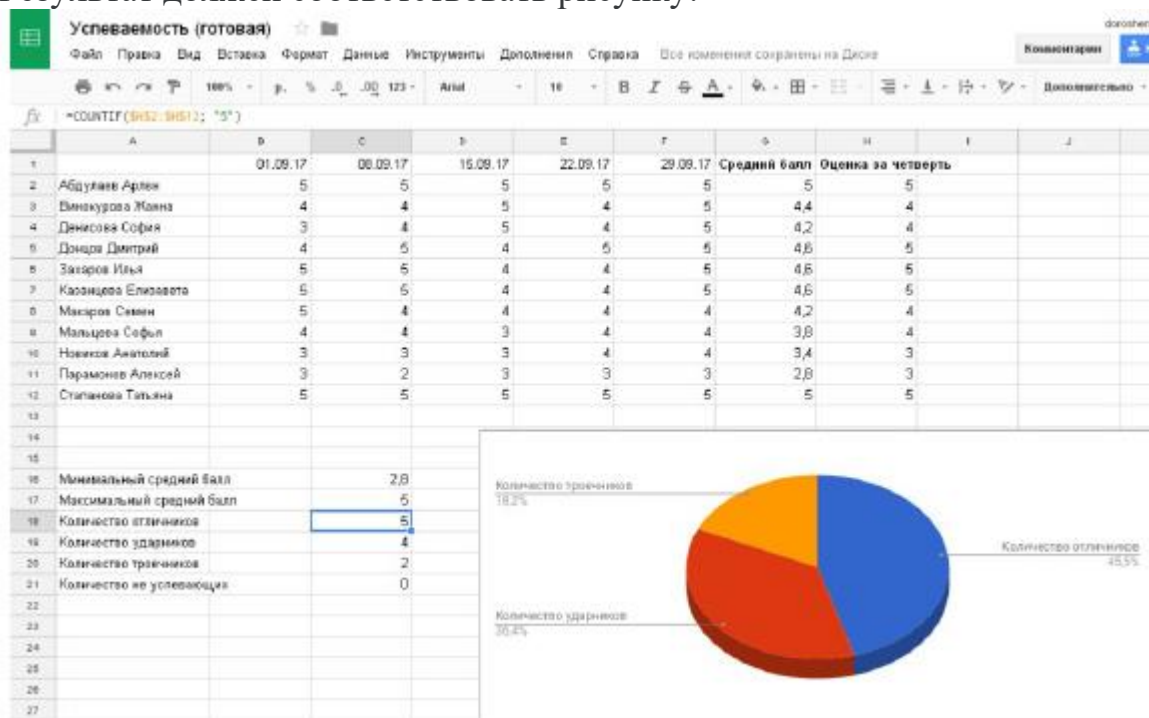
Успеваемость (готовая)

Файл Правка Вид Вставка Формат Данные Инструменты Дополнения Справка Все изменения сохранены на Диске

Комментарии

100% р. % .0 .00 123 Arial 10 B I Дополнительно

fx =COUNTIF($H$2:$H$12; "5")

| | A | B | C | D | E | F | G | H | I | J |
|---|---|---|---|---|---|---|---|---|---|---|
| 1 | | 01.09.17 | 08.09.17 | 15.09.17 | 22.09.17 | 29.09.17 | Средний балл | Оценка за четверть | | |
| 2 | Абдулаев Арлен | 5 | 5 | 5 | 5 | 5 | 5 | 5 | | |
| 3 | Винокурова Жанна | 4 | 4 | 5 | 4 | 5 | 4,4 | 4 | | |
| 4 | Денисова София | 3 | 4 | 5 | 4 | 5 | 4,2 | 4 | | |
| 5 | Донцов Дмитрий | 4 | 5 | 4 | 5 | 5 | 4,6 | 5 | | |
| 6 | Захаров Илья | 5 | 5 | 4 | 4 | 5 | 4,6 | 5 | | |
| 7 | Казанцева Елизавета | 5 | 5 | 4 | 4 | 5 | 4,6 | 5 | | |
| 8 | Макаров Семен | 5 | 4 | 4 | 4 | 4 | 4,2 | 4 | | |
| 9 | Мальцева Софья | 4 | 4 | 3 | 4 | 4 | 3,8 | 4 | | |
| 10 | Новиков Анатолий | 3 | 3 | 3 | 4 | 4 | 3,4 | 3 | | |
| 11 | Парамонов Алексей | 3 | 2 | 3 | 3 | 3 | 2,8 | 3 | | |
| 12 | Степанова Татьяна | 5 | 5 | 5 | 5 | 5 | 5 | 5 | | |
| 13 | | | | | | | | | | |
| 14 | | | | | | | | | | |
| 15 | | | | | | | | | | |
| 16 | Минимальный средний балл | | 2,8 | | | | | | | |
| 17 | Максимальный средний балл | | 5 | | | | | | | |
| 18 | Количество отличников | | 5 | | | | | | | |
| 19 | Количество ударников | | 4 | | | | | | | |
| 20 | Количество троечников | | 2 | | | | | | | |
| 21 | Количество не успевающих | | 0 | | | | | | | |
| 22 | | | | | | | | | | |
| 23 | | | | | | | | | | |
| 24 | | | | | | | | | | |
| 25 | | | | | | | | | | |
| 26 | | | | | | | | | | |
| 27 | | | | | | | | | | |

Количество троечников
18,2%

Количество отличников
45,5%

Количество ударников
36,4%